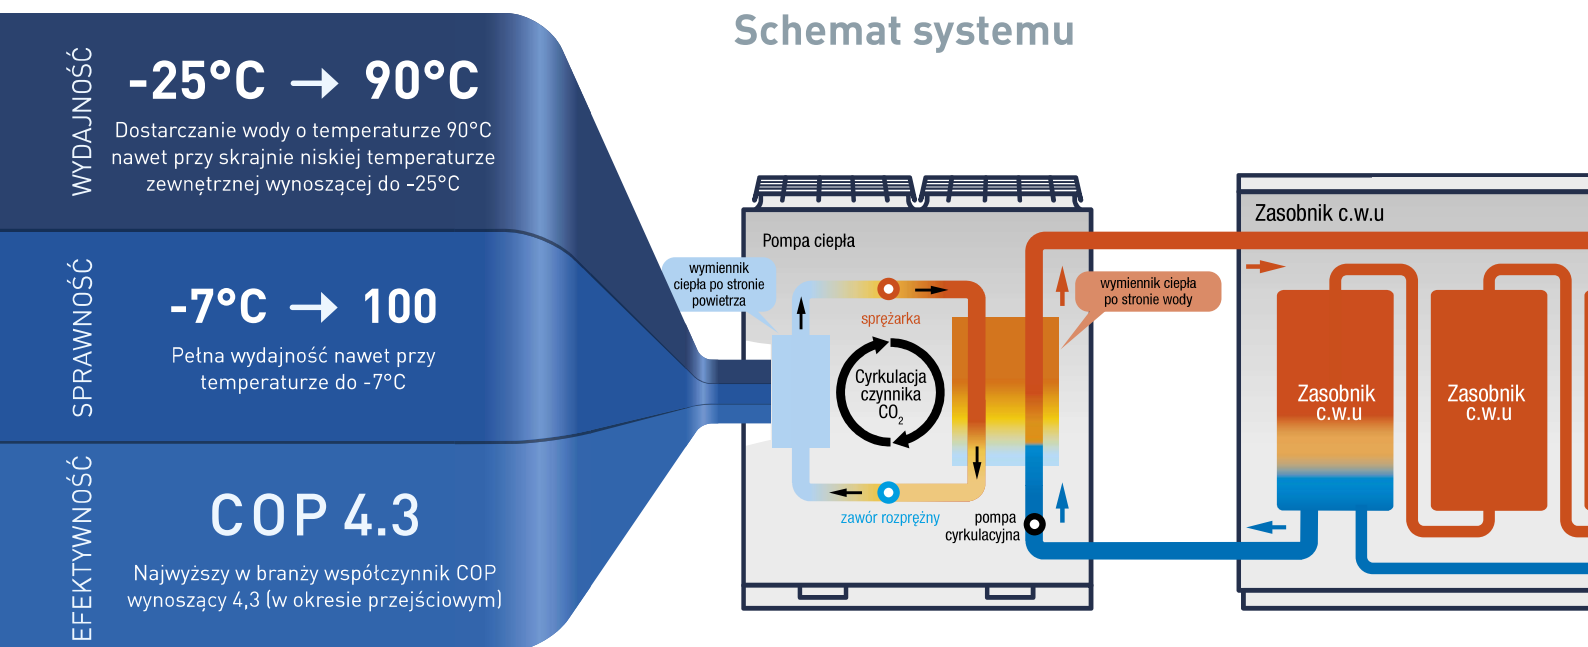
Schemat systemu

WYDAJNOŚĆ

-25°C → 90°C

Dostarczanie wody o temperaturze 90°C nawet przy skrajnie niskiej temperaturze zewnętrznej wynoszącej do -25°C

SPRAWNOŚĆ

-7°C → 100

Pełna wydajność nawet przy temperaturze do -7°C

EFEKTYWNOŚĆ

COP 4.3

Najwyższy w branży współczynnik COP wynoszący 4,3 (w okresie przejściowym)

Pompa ciepła

wymiennik ciepła po stronie powietrza

sprężarka

Cyrkulacja czynnika $CO_2$

zawór rozprężny

pompa cyrkulacyjna

wymiennik ciepła po stronie wody

Zasobnik c.w.u

Zasobnik c.w.u

Zasobnik c.w.u